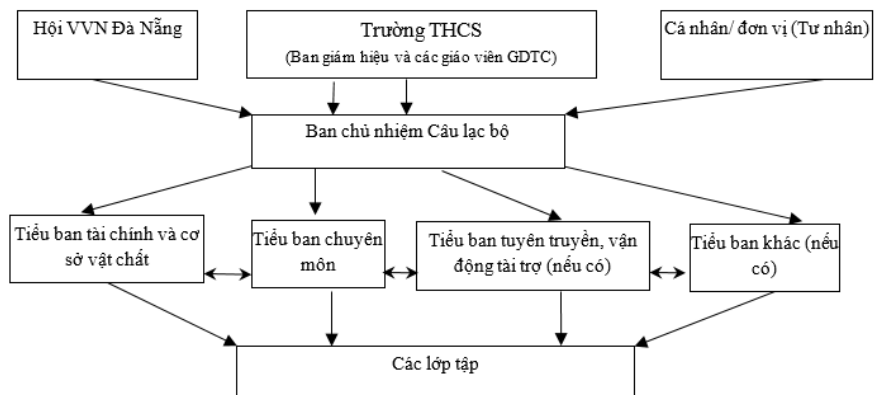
Hội VVN Đà Nẵng

Trường THCS
(Ban giám hiệu và các giáo viên GDTC)

Cá nhân/ đơn vị (Tư nhân)

Ban chủ nhiệm Câu lạc bộ

Tiểu ban tài chính và cơ sở vật chất

Tiểu ban chuyên môn

Tiểu ban tuyên truyền, vận động tài trợ (nếu có)

Tiểu ban khác (nếu có)

Các lớp tập